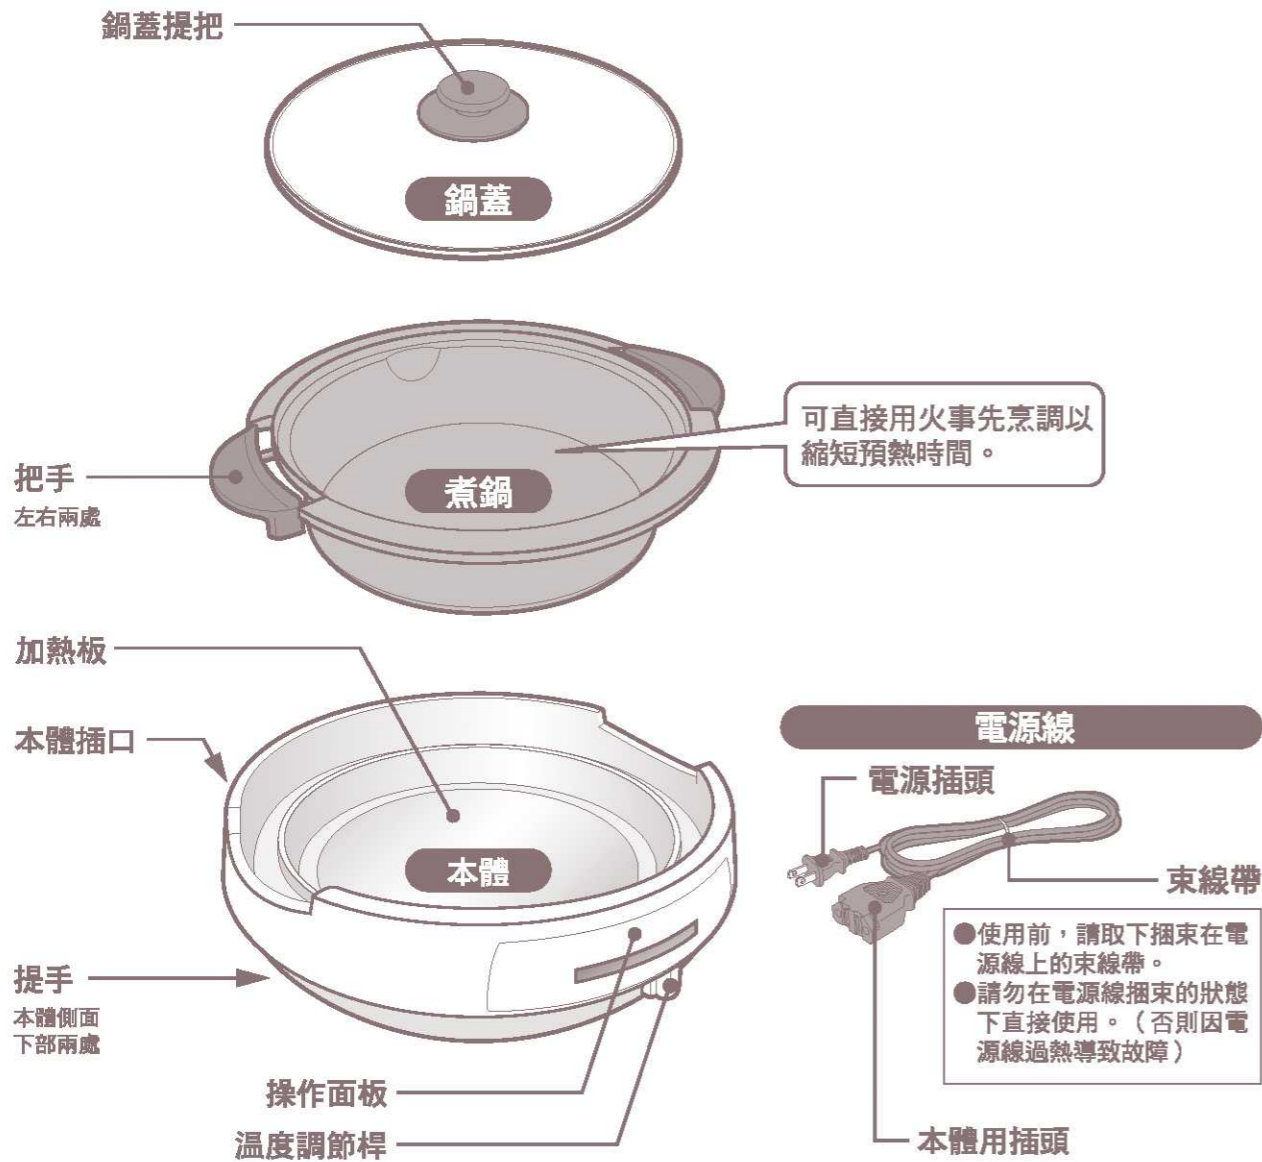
鍋蓋提把

鍋蓋

可直接用火事先烹調以縮短預熱時間。

把手
左右兩處

煮鍋

加熱板

本體插口

電源線

電源插頭

本體

束線帶

●使用前，請取下捆束在電源線上的束線帶。
●請勿在電源線捆束的狀態下直接使用。（否則因電源線過熱導致故障）

提手
本體側面下部兩處

操作面板

溫度調節桿

本體用插頭